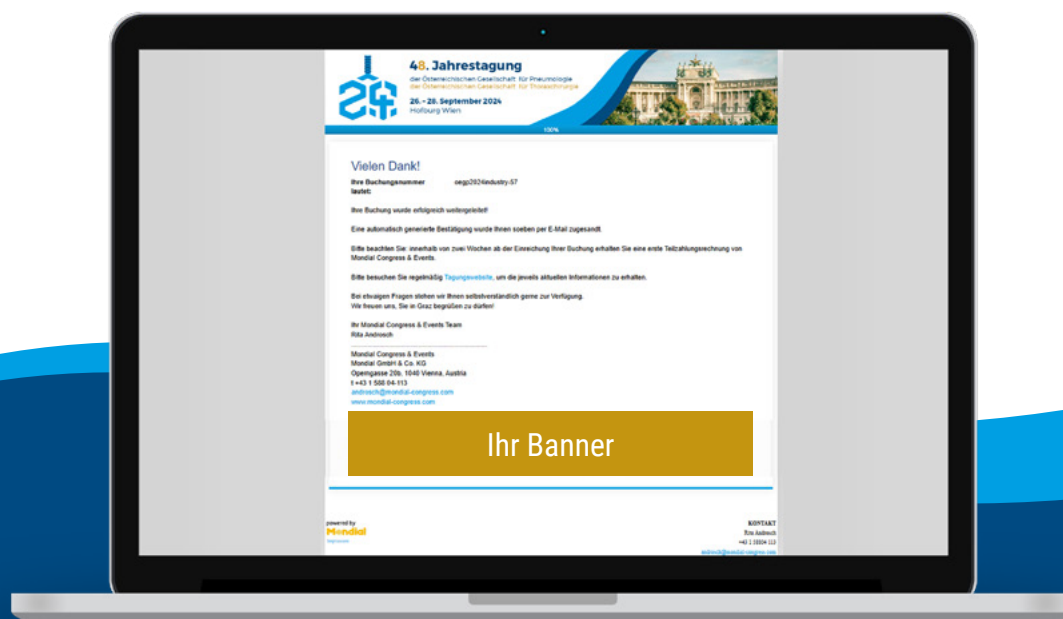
48. Jahrestagung
der Österreichischen Gesellschaft für Pneumologie
der Österreichischen Gesellschaft für Thoraxchirurgie

26. – 28. September 2024
Hofburg Wien

100%

Vielen Dank!

Ihre Buchungsnummer lautet: oegp2024industry-57

Ihre Buchung wurde erfolgreich weitergeleitet!

Eine automatisch generierte Bestätigung wurde Ihnen soeben per E-Mail zugesandt.

Bitte beachten Sie: innerhalb von zwei Wochen ab der Einreichung Ihrer Buchung erhalten Sie eine erste Teilzahlungsrechnung von Mondial Congress & Events.

Bitte besuchen Sie regelmäßig Tagungswebsite, um die jeweils aktuellen Informationen zu erhalten.

Bei etwaigen Fragen stehen wir Ihnen selbstverständlich gerne zur Verfügung.
Wir freuen uns, Sie in Graz begrüßen zu dürfen!

Ihr Mondial Congress & Events Team
Rita Androsch

Mondial Congress & Events
Mondial GmbH & Co. KG
Operngasse 20b, 1040 Vienna, Austria
t +43 1 588 04-113
androsch@mondial-congress.com
www.mondial-congress.com

Ihr Banner

powered by
Mondial
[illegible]

KONTAKT
Rita Androsch
+43 1 58804 113
androsch@mondial-congress.com